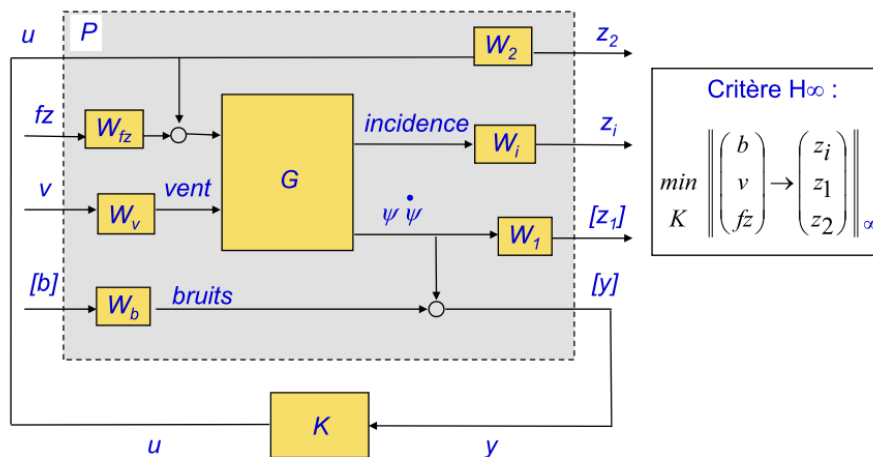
u
P
$W_2$
$z_2$
fz
$W_{fz}$
G
incidence
$W_i$
$z_i$
v
$W_v$
vent
$\psi \; \dot{\psi}$
$W_1$
$[z_1]$
[b]
$W_b$
bruits
[y]
K
u
y

Critère H∞ :

$\underset{K}{min} \left\| \begin{pmatrix} b \\ v \\ fz \end{pmatrix} \rightarrow \begin{pmatrix} z_i \\ z_1 \\ z_2 \end{pmatrix} \right\|_{\infty}$